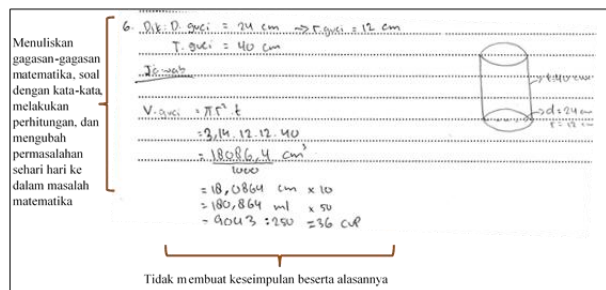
Menuliskan gagasan-gagasan matematika, soal dengan kata-kata, melakukan perhitungan, dan mengubah permasalahan sehari hari ke dalam masalah matematika

6. Dik: D. guci = 24 cm → r guci = 12 cm
T. guci = 40 cm
Jawab
V. guci = $\pi r^2 t$
= 3,14 . 12 . 12 . 40
= $\frac{18086,4}{1000}$ $cm^3$
= 18,0864 cm x 10
= 180,864 ml x 50
= 9043 : 250 = 36 cup

t=40 cm
d=24 cm
r=12 cm

Tidak membuat keseimpulan beserta alasannya